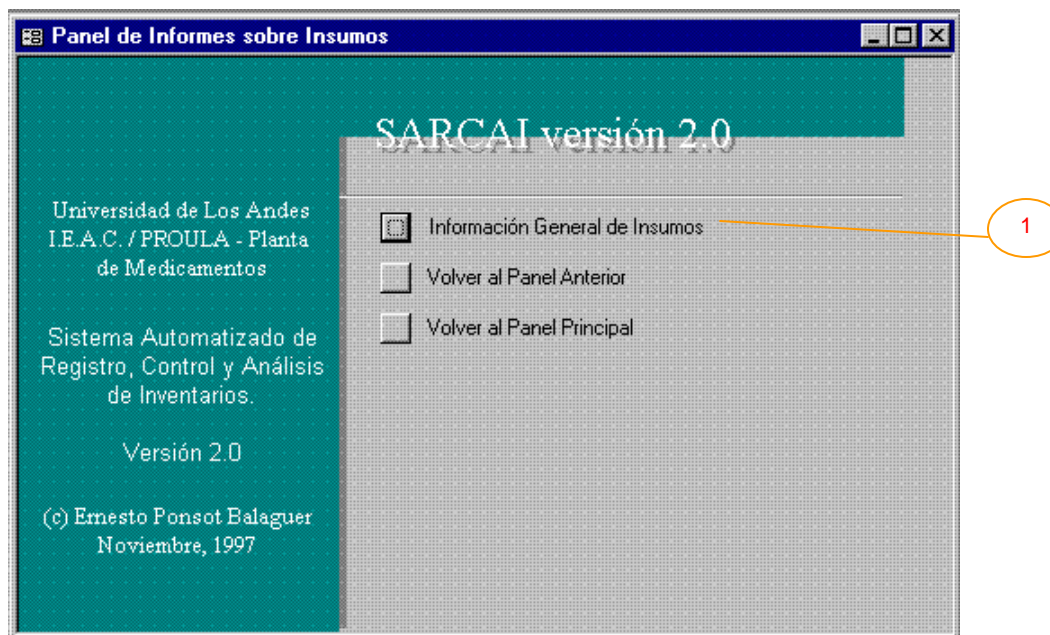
Panel de Informes sobre Insumos

SARCAI versión 2.0

Universidad de Los Andes
I.E.A.C. / PROULA - Planta de Medicamentos

Sistema Automatizado de Registro, Control y Análisis de Inventarios.

Versión 2.0

(c) Ernesto Ponsot Balaguer
Noviembre, 1997

Información General de Insumos

Volver al Panel Anterior

Volver al Panel Principal

1